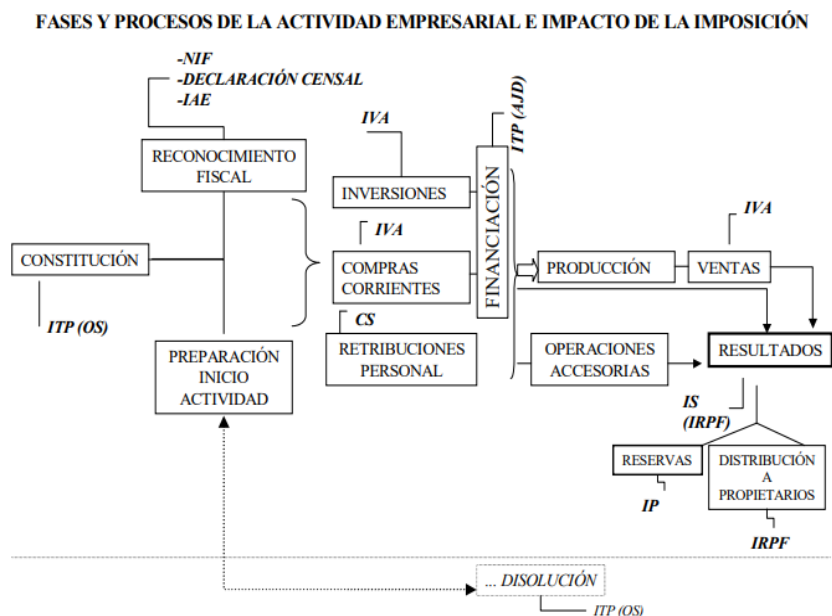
FASES Y PROCESOS DE LA ACTIVIDAD EMPRESARIAL E IMPACTO DE LA IMPOSICIÓN

-NIF
-DECLARACIÓN CENSAL
-IAE

RECONOCIMIENTO FISCAL

IVA

ITP (AJD)

INVERSIONES

FINANCIACIÓN

IVA

CONSTITUCIÓN

IVA

COMPRAS CORRIENTES

PRODUCCIÓN

VENTAS

ITP (OS)

CS

PREPARACIÓN INICIO ACTIVIDAD

RETRIBUCIONES PERSONAL

OPERACIONES ACCESORIAS

RESULTADOS

IS (IRPF)

RESERVAS

DISTRIBUCIÓN A PROPIETARIOS

IP

IRPF

... DISOLUCIÓN

ITP (OS)